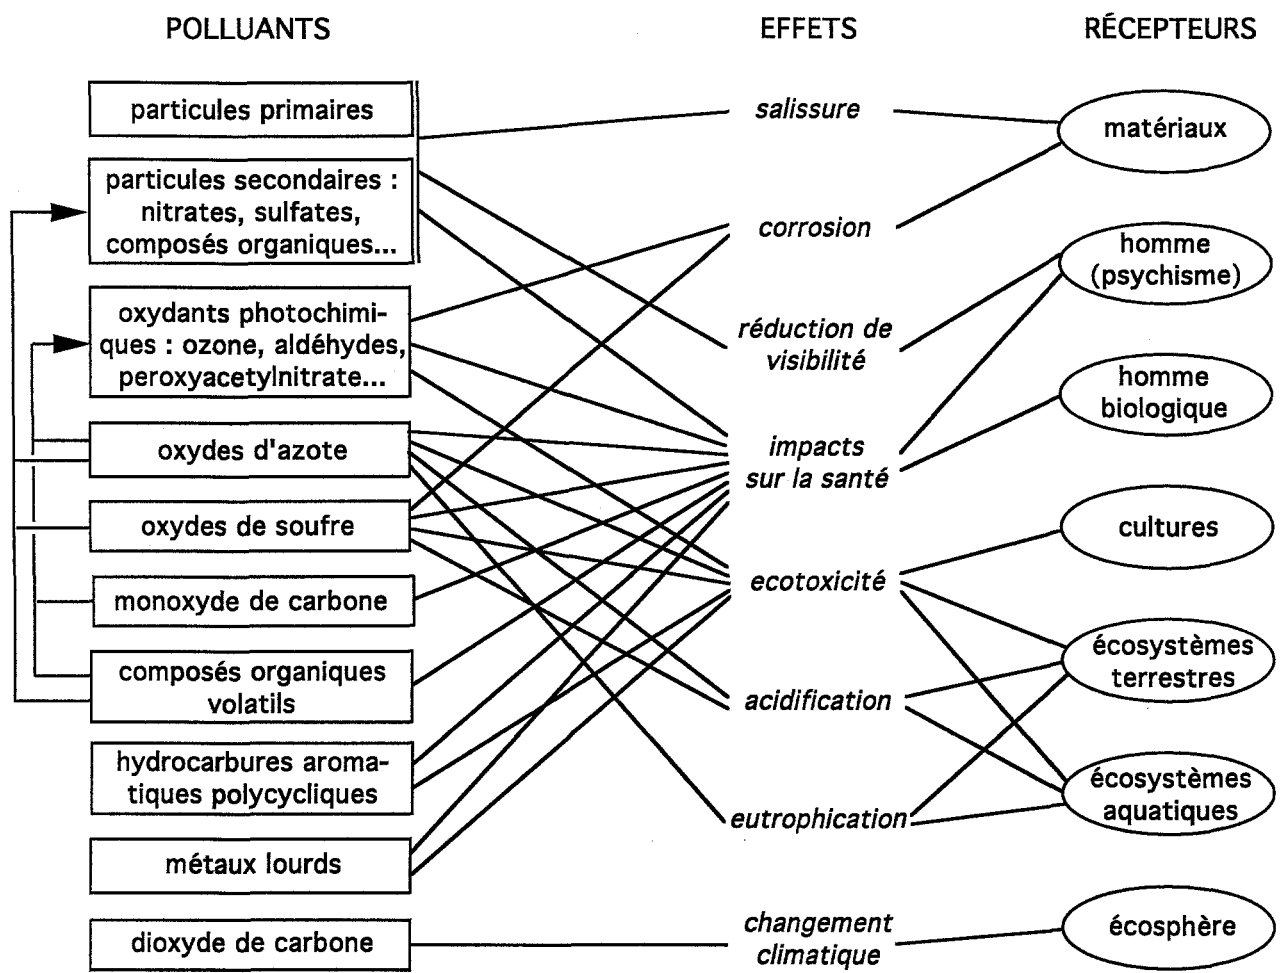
POLLUANTS

EFFETS

RÉCEPTEURS

particules primaires

particules secondaires : nitrates, sulfates, composés organiques...

oxydants photochimiques : ozone, aldéhydes, peroxyacetylnitrate...

oxydes d'azote

oxydes de soufre

monoxyde de carbone

composés organiques volatils

hydrocarbures aromatiques polycycliques

métaux lourds

dioxyde de carbone

salissure

corrosion

réduction de visibilité

impacts sur la santé

ecotoxicité

acidification

eutrophication

changement climatique

matériaux

homme (psychisme)

homme biologique

cultures

écosystèmes terrestres

écosystèmes aquatiques

écosphère